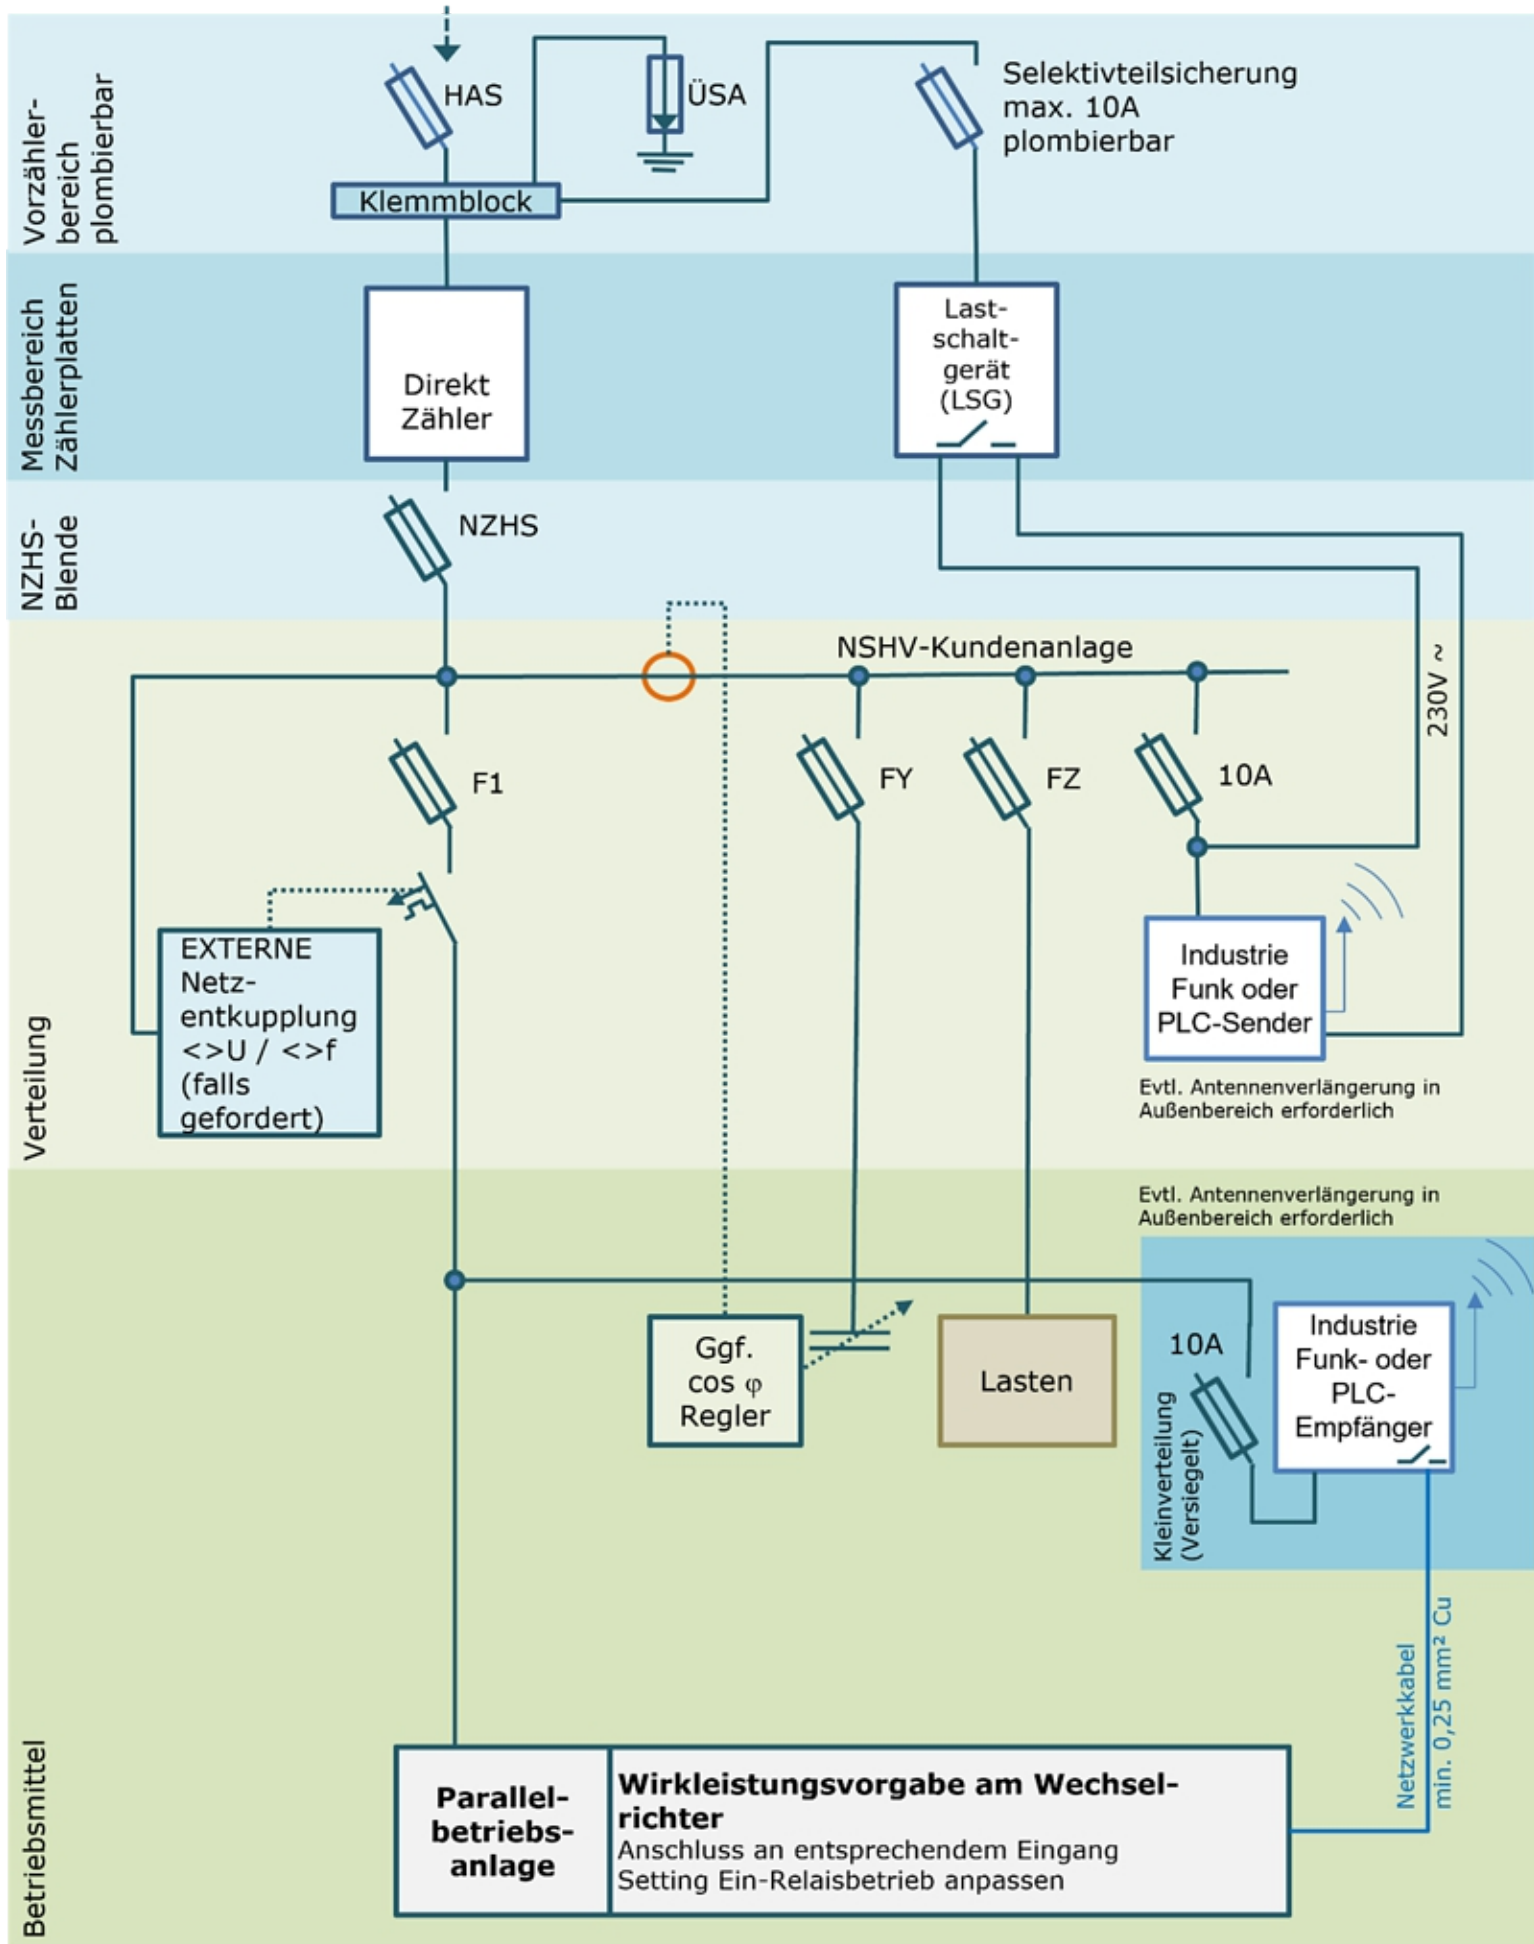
Vorzähler-bereich plombierbar

HAS

ÜSA

Selektivteilsicherung max. 10A plombierbar

Klemmblock

Messbereich Zählerplatten

Direkt Zähler

Last-schalt-gerät (LSG)

NZHS-Blende

NZHS

NSHV-Kundenanlage

230V ~

F1

FY

FZ

10A

Verteilung

EXTERNE Netz-entkupplung <>U / <>f (falls gefordert)

Industrie Funk oder PLC-Sender

Evtl. Antennenverlängerung in Außenbereich erforderlich

Evtl. Antennenverlängerung in Außenbereich erforderlich

Ggf. cos φ Regler

Lasten

10A

Kleinverteilung (Versiegelt)

Industrie Funk- oder PLC-Empfänger

Netzwerkkabel min. 0,25 mm² Cu

Betriebsmittel

Parallel-betriebs-anlage

Wirkleistungsvorgabe am Wechselrichter
Anschluss an entsprechendem Eingang
Setting Ein-Relaisbetrieb anpassen